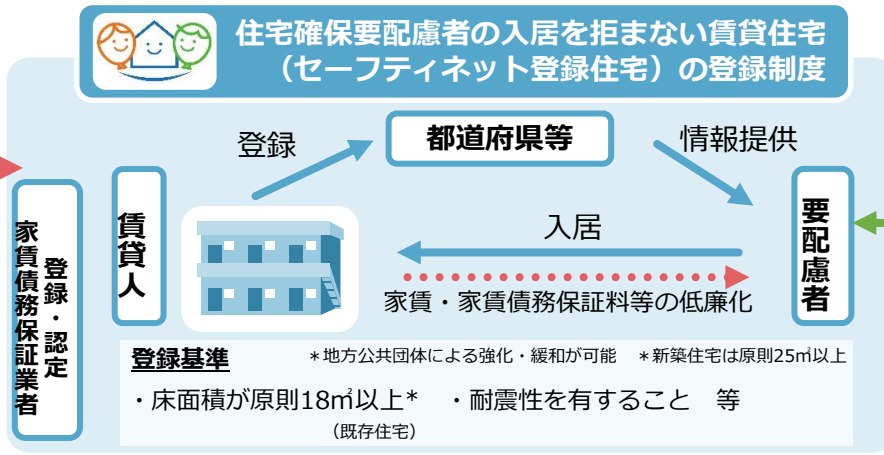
住宅確保要配慮者の入居を拒まない賃貸住宅
（セーフティネット登録住宅）の登録制度

登録

都道府県等

情報提供

登録・認定
家賃債務保証業者

賃貸人

入居

要配慮者

家賃・家賃債務保証料等の低廉化

登録基準　＊地方公共団体による強化・緩和が可能　＊新築住宅は原則25㎡以上

・床面積が原則18㎡以上＊　・耐震性を有すること　等
（既存住宅）